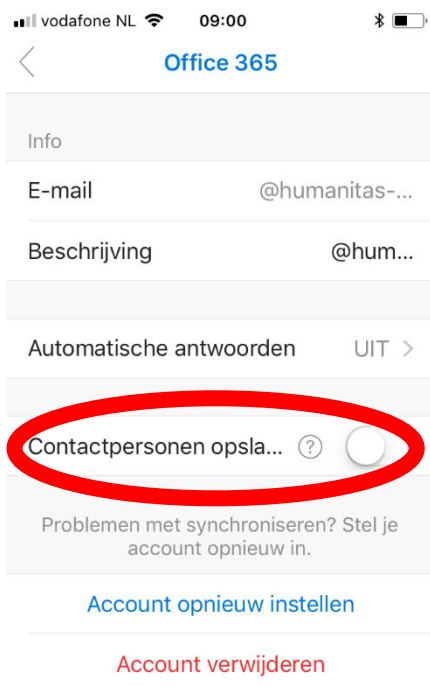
vodafone NL 09:00

Office 365

Info

E-mail @humanitas-...

Beschrijving @hum...

Automatische antwoorden UIT

Contactpersonen opsla... ?

Problemen met synchroniseren? Stel je account opnieuw in.

Account opnieuw instellen

Account verwijderen